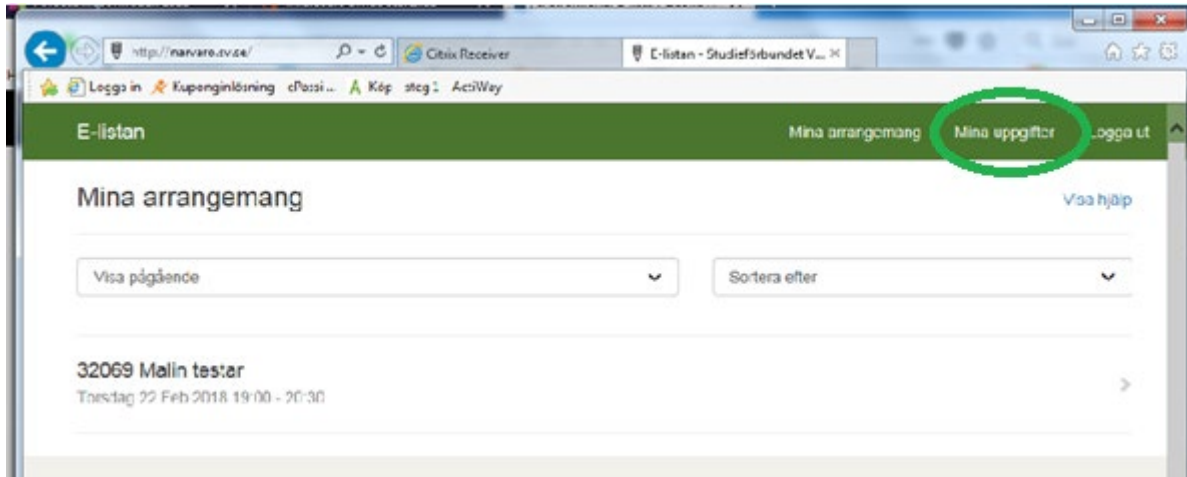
http://narvaro.sv.se/
Citrix Receiver
E-listan - Studieförbundet V...
Logga in
Kuponginlösning
ePassi...
Köp
steg 1
ActiWay

E-listan
Mina arrangemang
Mina uppgifter
Logga ut

Mina arrangemang
Visa hjälp

Visa pågående
Sortera efter

32069 Malin testar
Torsdag 22 Feb 2018 19:00 - 20:30